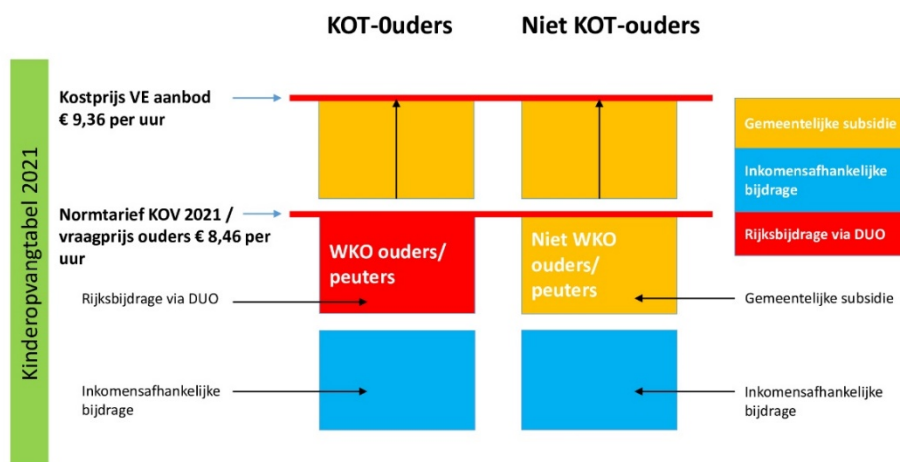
KOT-0uders

Niet KOT-ouders

Kinderopvangtabel 2021

Kostprijs VE aanbod € 9,36 per uur

Normtarief KOV 2021 / vraagprijs ouders € 8,46 per uur

WKO ouders/ peuters

Niet WKO ouders/ peuters

Rijksbijdrage via DUO

Gemeentelijke subsidie

Inkomensafhankelijke bijdrage

Inkomensafhankelijke bijdrage

Gemeentelijke subsidie

Inkomensafhankelijke bijdrage

Rijksbijdrage via DUO